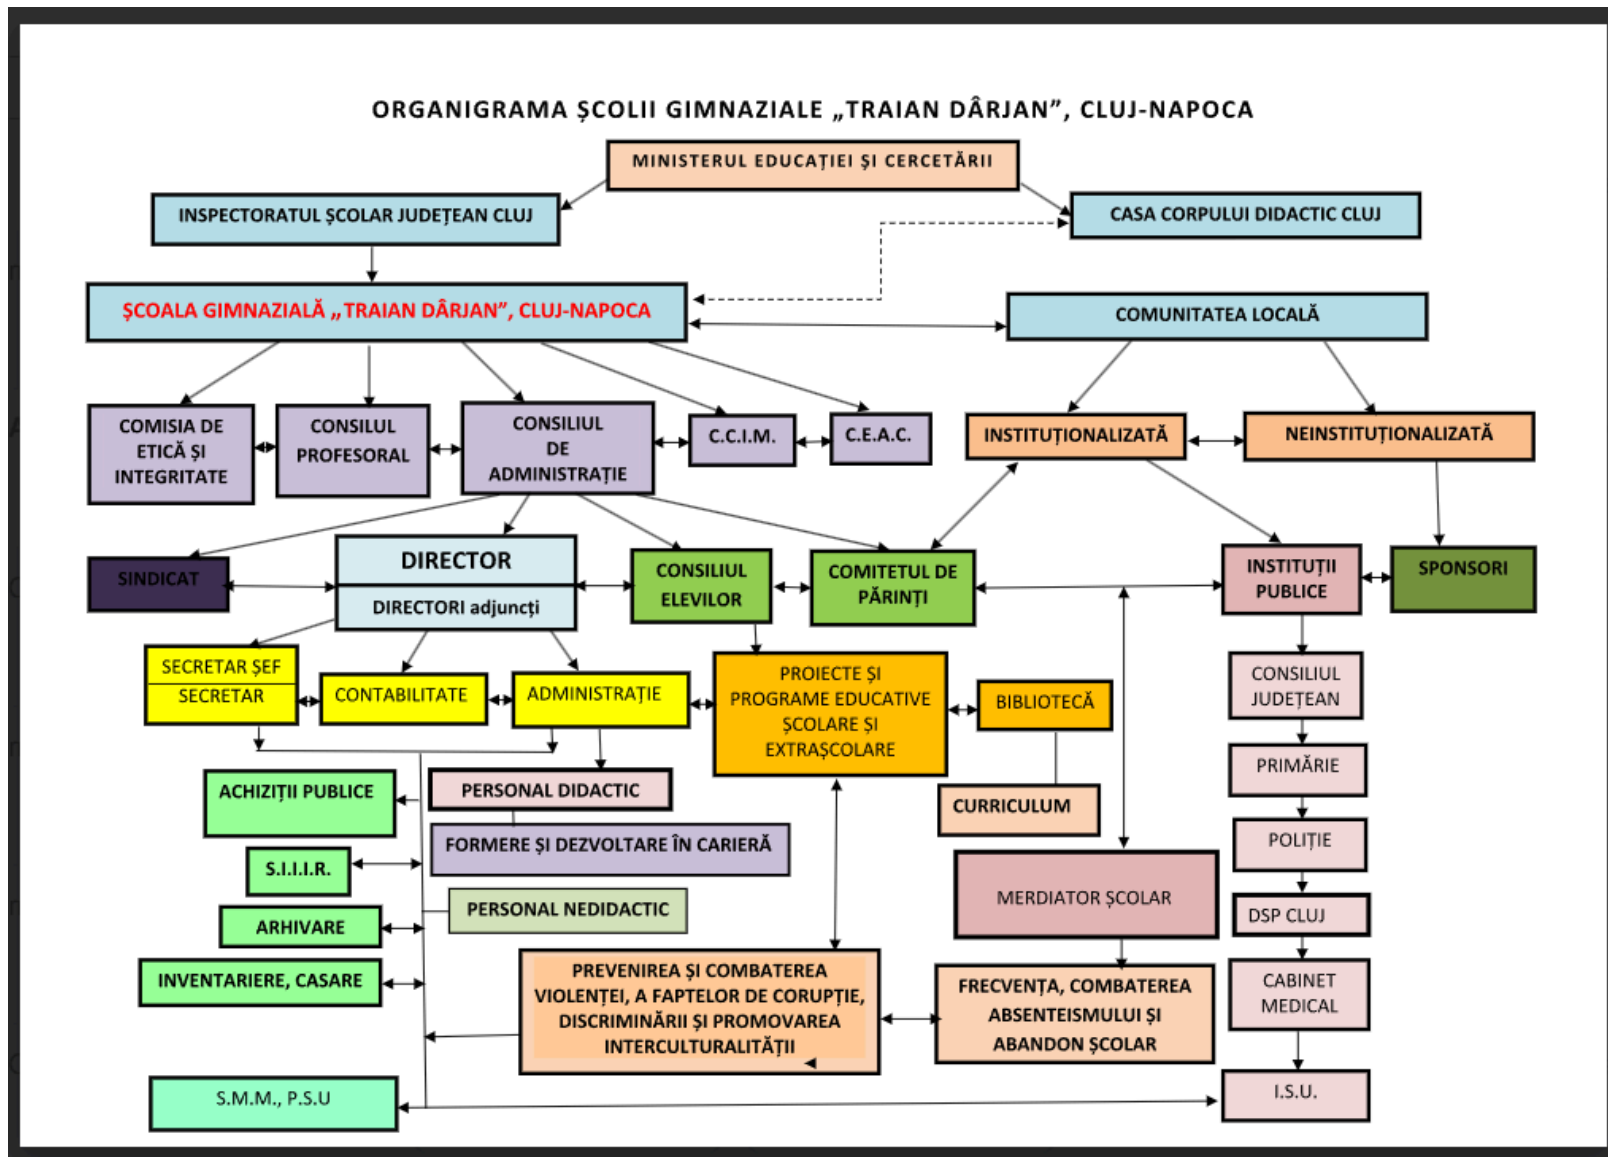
ORGANIGRAMA ŞCOLII GIMNAZIALE „TRAIAN DÂRJAN”, CLUJ-NAPOCA

MINISTERUL EDUCAȚIEI ŞI CERCETĂRII

INSPECTORATUL ŞCOLAR JUDEȚEAN CLUJ

CASA CORPULUI DIDACTIC CLUJ

ŞCOALA GIMNAZIALĂ „TRAIAN DÂRJAN”, CLUJ-NAPOCA

COMUNITATEA LOCALĂ

COMISIA DE ETICĂ ŞI INTEGRITATE

CONSILIUL PROFESORAL

CONSILIUL DE ADMINISTRAȚIE

C.C.I.M.

C.E.A.C.

INSTITUȚIONALIZATĂ

NEINSTITUȚIONALIZATĂ

SINDICAT

DIRECTOR

DIRECTORI adjuncți

CONSILIUL ELEVILOR

COMITETUL DE PĂRINȚI

INSTITUȚII PUBLICE

SPONSORI

SECRETAR ŞEF

SECRETAR

CONTABILITATE

ADMINISTRAȚIE

PROIECTE ŞI PROGRAME EDUCATIVE ŞCOLARE ŞI EXTRAŞCOLARE

BIBLIOTECĂ

CONSILIUL JUDEȚEAN

PRIMĂRIE

ACHIZIȚII PUBLICE

PERSONAL DIDACTIC

FORMERE ŞI DEZVOLTARE ÎN CARIERĂ

CURRICULUM

POLIȚIE

S.I.I.R.

MERDIATOR ŞCOLAR

PERSONAL NEDIDACTIC

ARHIVARE

DSP CLUJ

INVENTARIERE, CASARE

PREVENIREA ŞI COMBATEREA VIOLENȚEI, A FAPTELOR DE CORUPȚIE, DISCRIMINĂRII ŞI PROMOVAREA INTERCULTURALITĂȚII

FRECVENȚA, COMBATEREA ABSENTEISMULUI ŞI ABANDON ŞCOLAR

CABINET MEDICAL

S.M.M., P.S.U

I.S.U.